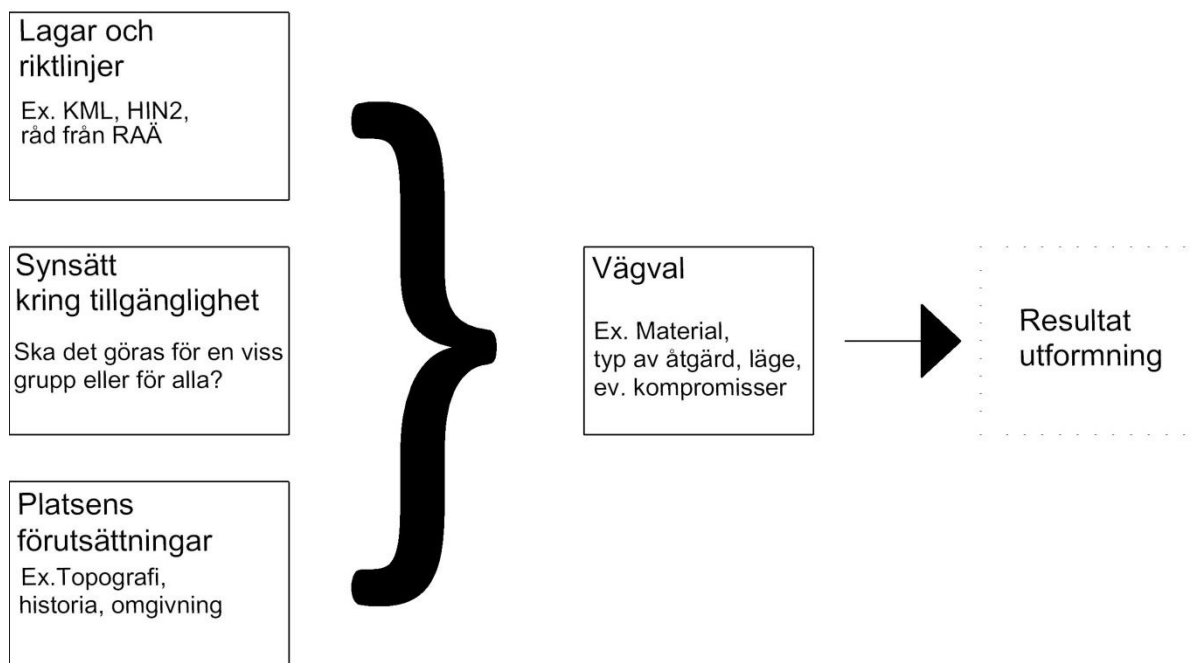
Lagar och riktlinjer

Ex. KML, HIN2, råd från RAÄ

Synsätt kring tillgänglighet

Ska det göras för en viss grupp eller för alla?

Platsens förutsättningar

Ex.Topografi, historia, omgivning

Vägval

Ex. Material, typ av åtgärd, läge, ev. kompromisser

Resultat utformning